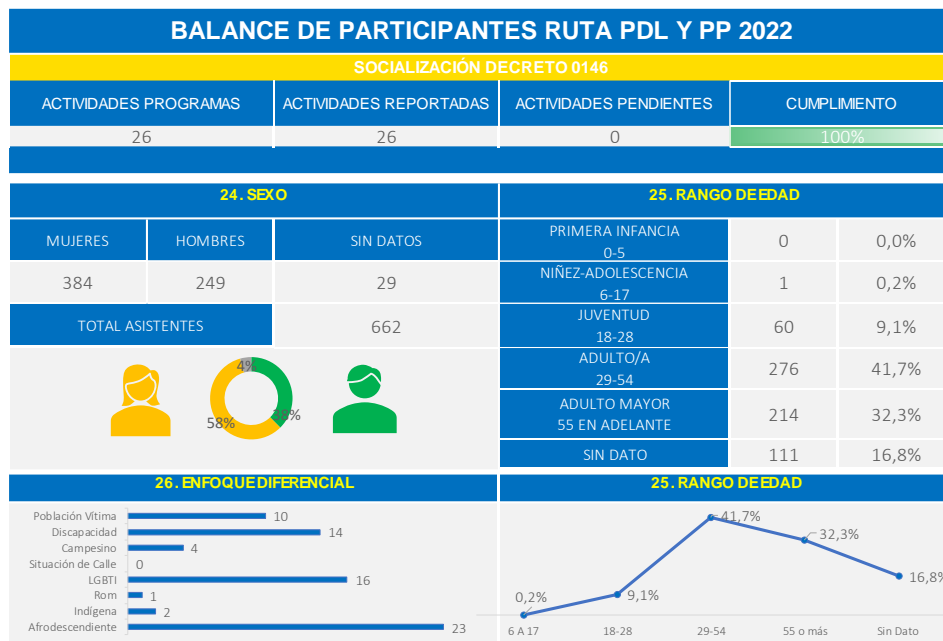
BALANCE DE PARTICIPANTES RUTA PDL Y PP 2022

SOCIALIZACIÓN DECRETO 0146

| ACTIVIDADES PROGRAMAS | ACTIVIDADES REPORTADAS | ACTIVIDADES PENDIENTES | CUMPLIMIENTO |
|---|---|---|---|
| 26 | 26 | 0 | 100% |

24. SEXO

| MUJERES | HOMBRES | SIN DATOS |
|---|---|---|
| 384 | 249 | 29 |

TOTAL ASISTENTES 662

4%
58%
38%

25. RANGO DE EDAD

| PRIMERA INFANCIA 0-5 | 0 | 0,0% |
|---|---|---|
| NIÑEZ-ADOLESCENCIA 6-17 | 1 | 0,2% |
| JUVENTUD 18-28 | 60 | 9,1% |
| ADULTO/A 29-54 | 276 | 41,7% |
| ADULTO MAYOR 55 EN ADELANTE | 214 | 32,3% |
| SIN DATO | 111 | 16,8% |

26. ENFOQUE DIFERENCIAL

Población Vítima 10
Discapacidad 14
Campesino 4
Situación de Calle 0
LGBTI 16
Rom 1
Indígena 2
Afrodescendiente 23

25. RANGO DE EDAD

0,2%
9,1%
41,7%
32,3%
16,8%
6 A 17
18-28
29-54
55 o más
Sin Dato